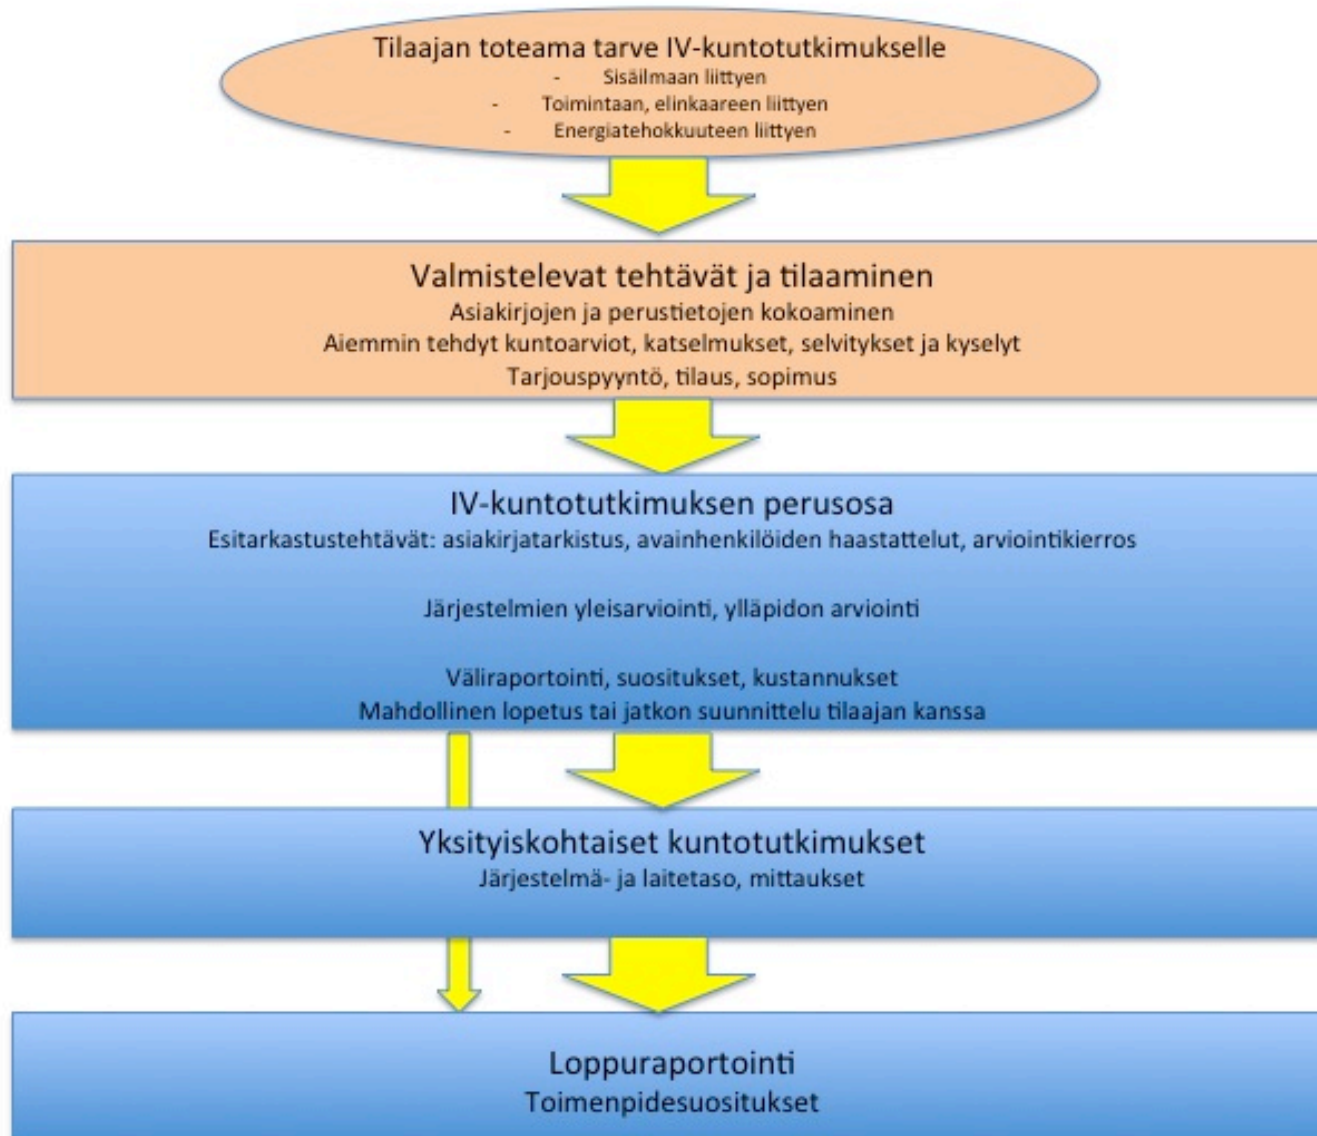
Tilaajan toteama tarve IV-kuntotutkimukselle
- Sisäilmaan liittyen
- Toimintaan, elinkaareen liittyen
- Energiatehokkuuteen liittyen

Valmistelevat tehtävät ja tilaaminen
Asiakirjojen ja perustietojen kokoaminen
Aiemmin tehdyt kuntoarviot, katselmukset, selvitykset ja kyselyt
Tarjouspyyntö, tilaus, sopimus

IV-kuntotutkimuksen perusosa
Esitarkastustehtävät: asiakirjatarkistus, avainhenkilöiden haastattelut, arviointikierros

Järjestelmien yleisarviointi, ylläpidon arviointi

Väliraportointi, suositukset, kustannukset
Mahdollinen lopetus tai jatkon suunnittelu tilaajan kanssa

Yksityiskohtaiset kuntotutkimukset
Järjestelmä- ja laitetaso, mittaukset

Loppuraportointi
Toimenpidesuositukset